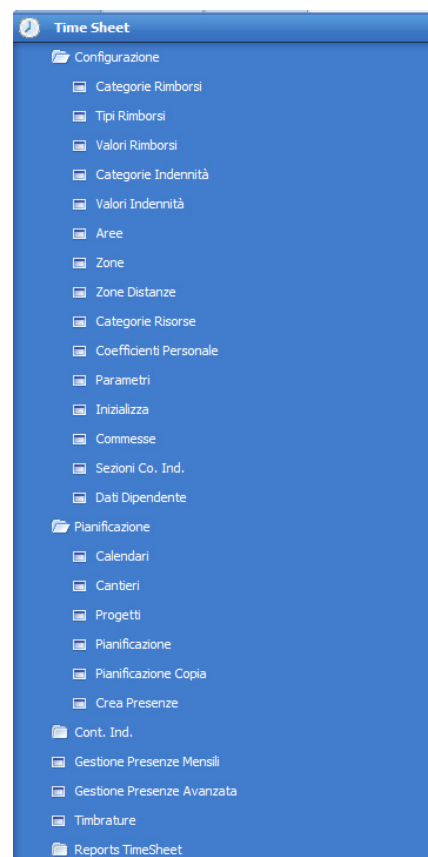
Time Sheet
Configurazione
Categorie Rimborsi
Tipi Rimborsi
Valori Rimborsi
Categorie Indennità
Valori Indennità
Aree
Zone
Zone Distanze
Categorie Risorse
Coefficienti Personale
Parametri
Inizializza
Commesse
Sezioni Co. Ind.
Dati Dipendente
Pianificazione
Calendari
Cantieri
Progetti
Pianificazione
Pianificazione Copia
Crea Presenze
Cont. Ind.
Gestione Presenze Mensili
Gestione Presenze Avanzata
Timbrature
Reports TimeSheet